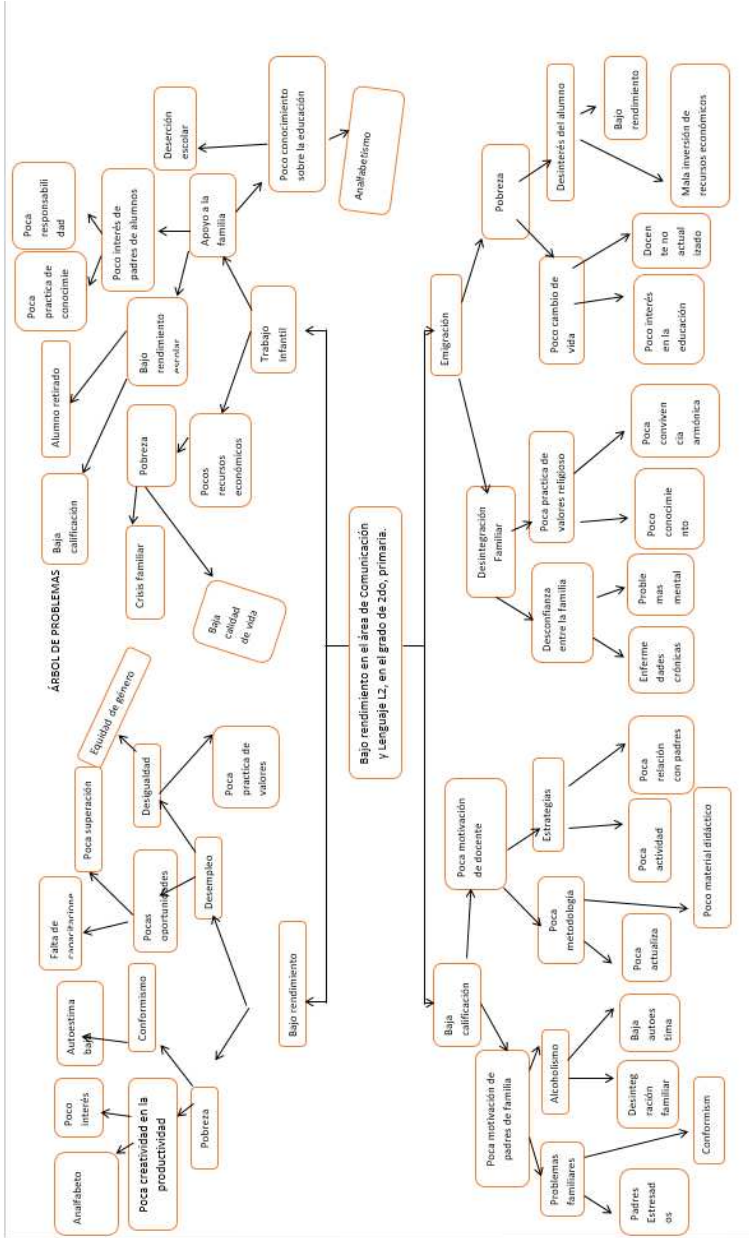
ÁRBOL DE PROBLEMAS

Bajo rendimiento en el área de Comunicación y Lenguaje L2, en el grado de 2do, primaria.

Trabajo infantil

Apoyo a la familia

Poco conocimiento sobre la educación

Deserción escolar

Analfabetismo

Poco interés de padres de alumnos

Poca responsabilidad

Poca practica de conocimie

Bajo rendimiento escolar

Alumno retirado

Baja calificación

Pocos recursos económicos

Pobreza

Crisis familiar

Baja calidad de vida

Bajo rendimiento

Pobreza

Poca creatividad en la productividad

Analfabeto

Poco interés

Conformismo

Autoestima baja

Desempleo

Pocas oportunidades

Falta de capacitaciones

Poca superación

Desigualdad

Equidad de género

Poca practica de valores

Emigración

Pobreza

Desinterés del alumno

Bajo rendimiento

Mala inversión de recursos económicos

Poco cambio de vida

Docente no actualizado

Poco interés en la educación

Desintegración Familiar

Poca practica de valores religioso

Poca convivencia armónica

Poco conocimiento

Desconfianza entre la familia

Problemas mental

Enfermedades crónicas

Baja calificación

Poca motivación de docente

Estrategias

Poca relación con padres

Poca actividad

Poca metodología

Poco material didáctico

Poca actualiza

Poca motivación de padres de familia

Alcoholismo

Baja autoestima

Desintegración familiar

Problemas familiares

Conformism

Padres Estresados